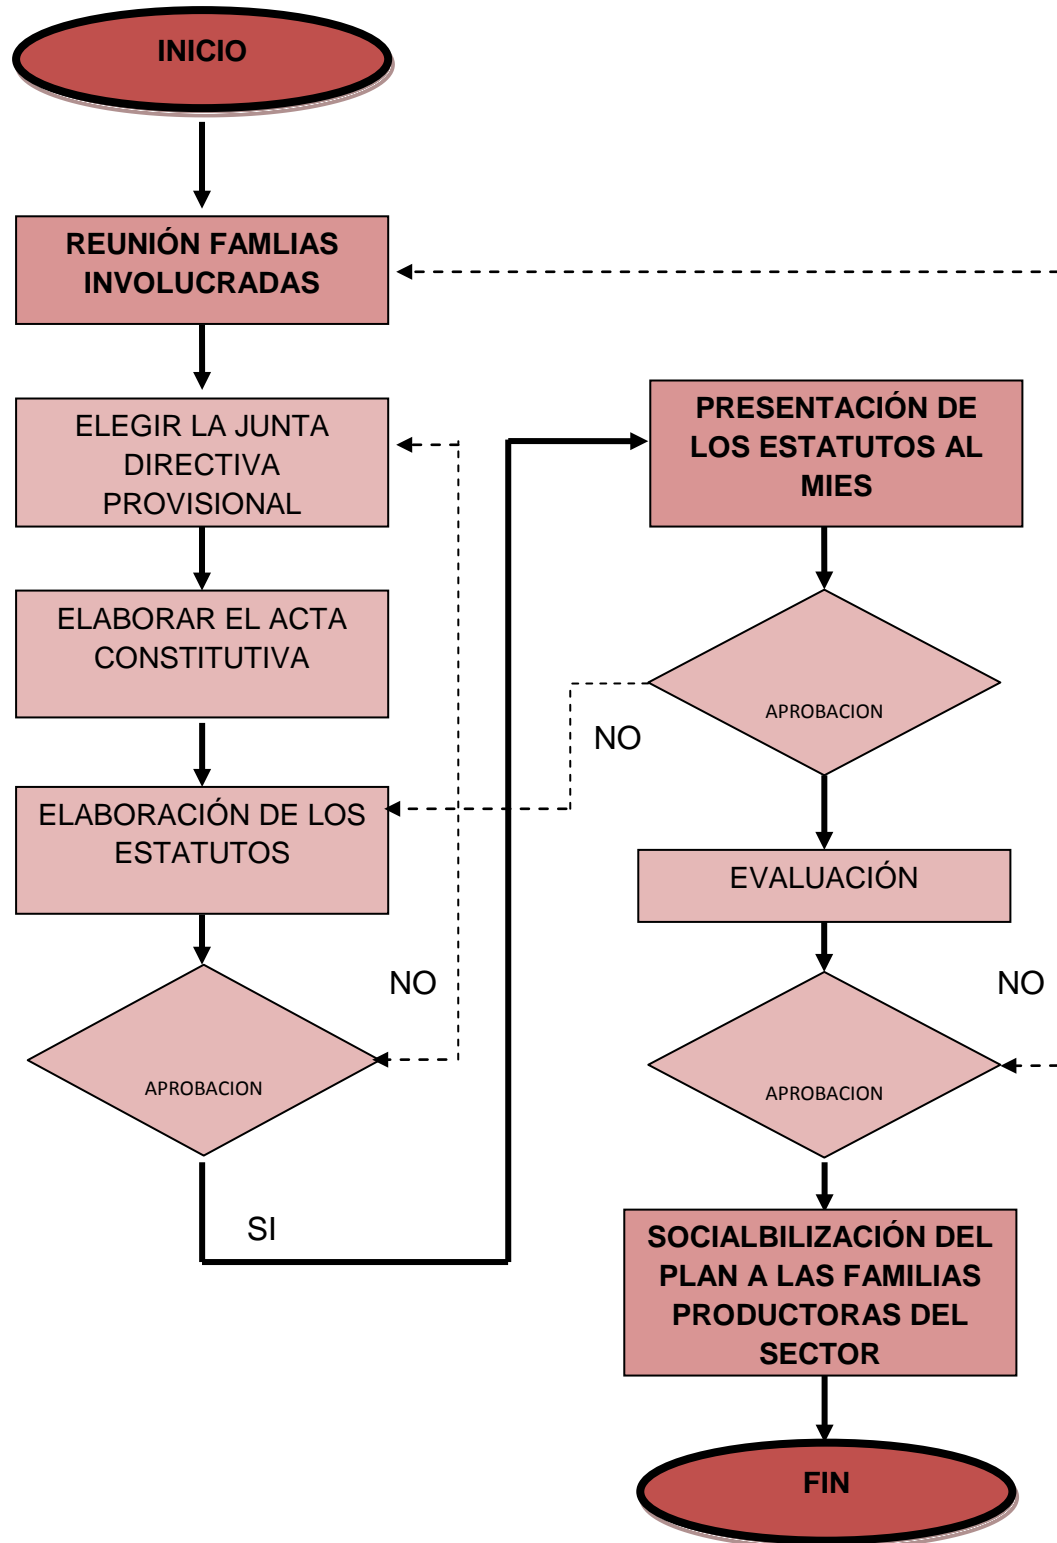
INICIO

REUNIÓN FAMLIAS INVOLUCRADAS

ELEGIR LA JUNTA DIRECTIVA PROVISIONAL

ELABORAR EL ACTA CONSTITUTIVA

ELABORACIÓN DE LOS ESTATUTOS

NO

APROBACION

SI

PRESENTACIÓN DE LOS ESTATUTOS AL MIES

APROBACION

NO

EVALUACIÓN

NO

APROBACION

SOCIALBILIZACIÓN DEL PLAN A LAS FAMILIAS PRODUCTORAS DEL SECTOR

FIN